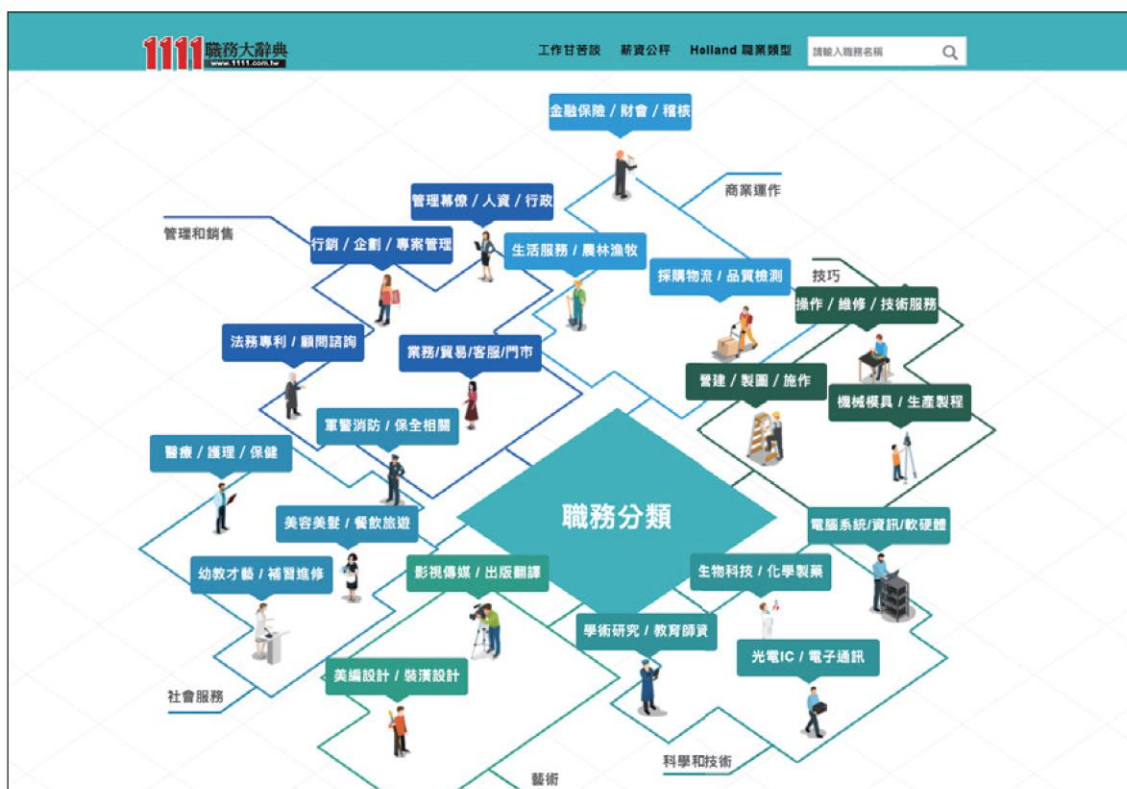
1111職務大辭典
www.1111.com.tw

工作甘苦談　薪資公秤　Holland 職業類型　請輸入職務名稱

金融保險 / 財會 / 稽核

商業運作

管理幕僚 / 人資 / 行政

管理和銷售

行銷 / 企劃 / 專案管理

生活服務 / 農林漁牧

採購物流 / 品質檢測

技巧

操作 / 維修 / 技術服務

法務專利 / 顧問諮詢

業務/貿易/客服/門市

營建 / 製圖 / 施作

機械模具 / 生產製程

軍警消防 / 保全相關

醫療 / 護理 / 保健

職務分類

美容美髮 / 餐飲旅遊

電腦系統/資訊/軟硬體

幼教才藝 / 補習進修

影視傳媒 / 出版翻譯

生物科技 / 化學製藥

學術研究 / 教育師資

光電IC / 電子通訊

社會服務

美編設計 / 裝潢設計

科學和技術

藝術